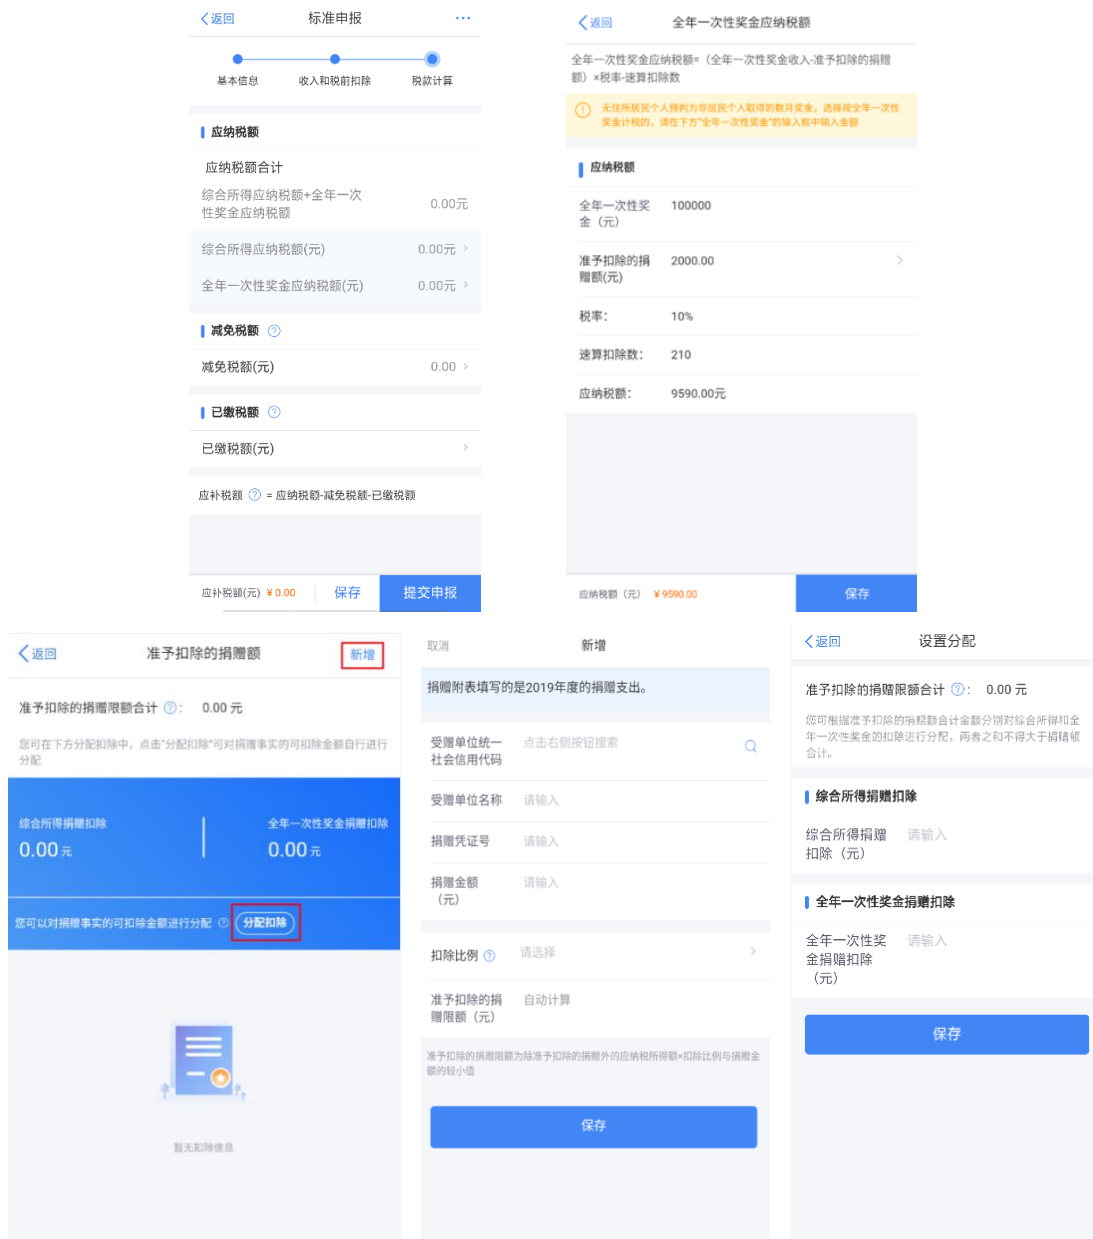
返回 标准申报 ···

基本信息 收入和税前扣除 税款计算

应纳税额

应纳税额合计

综合所得应纳税额+全年一次性奖金应纳税额 0.00元

综合所得应纳税额(元) 0.00元

全年一次性奖金应纳税额(元) 0.00元

减免税额

减免税额(元) 0.00

已缴税额

已缴税额(元)

应补税额 = 应纳税额-减免税额-已缴税额

应补税额(元) ¥ 0.00 保存 提交申报

返回 全年一次性奖金应纳税额

全年一次性奖金应纳税额=（全年一次性奖金收入-准予扣除的捐赠额）×税率-速算扣除数

无住所居民个人预判为非居民个人取得的数月奖金，选择按全年一次性奖金计税的，请在下方"全年一次性奖金"的输入框中输入金额

应纳税额

全年一次性奖金（元） 100000

准予扣除的捐赠额(元) 2000.00

税率: 10%

速算扣除数: 210

应纳税额: 9590.00元

应纳税额（元） ¥ 9590.00 保存

返回 准予扣除的捐赠额 新增

准予扣除的捐赠限额合计 : 0.00 元

您可在下方分配扣除中，点击"分配扣除"可对捐赠事实的可扣除金额自行进行分配

综合所得捐赠扣除 0.00 元

全年一次性奖金捐赠扣除 0.00 元

您可以对捐赠事实的可扣除金额进行分配 分配扣除

暂无扣除信息

取消 新增

捐赠附表填写的是2019年度的捐赠支出。

受赠单位统一社会信用代码 点击右侧按钮搜索

受赠单位名称 请输入

捐赠凭证号 请输入

捐赠金额（元） 请输入

扣除比例 请选择

准予扣除的捐赠限额（元） 自动计算

准予扣除的捐赠限额为除准予扣除的捐赠外的应纳税所得额×扣除比例与捐赠金额的较小值

保存

返回 设置分配

准予扣除的捐赠限额合计 : 0.00 元

您可根据准予扣除的捐赠额合计金额分别对综合所得和全年一次性奖金的扣除进行分配，两者之和不得大于捐赠额合计。

综合所得捐赠扣除

综合所得捐赠扣除（元） 请输入

全年一次性奖金捐赠扣除

全年一次性奖金捐赠扣除（元） 请输入

保存